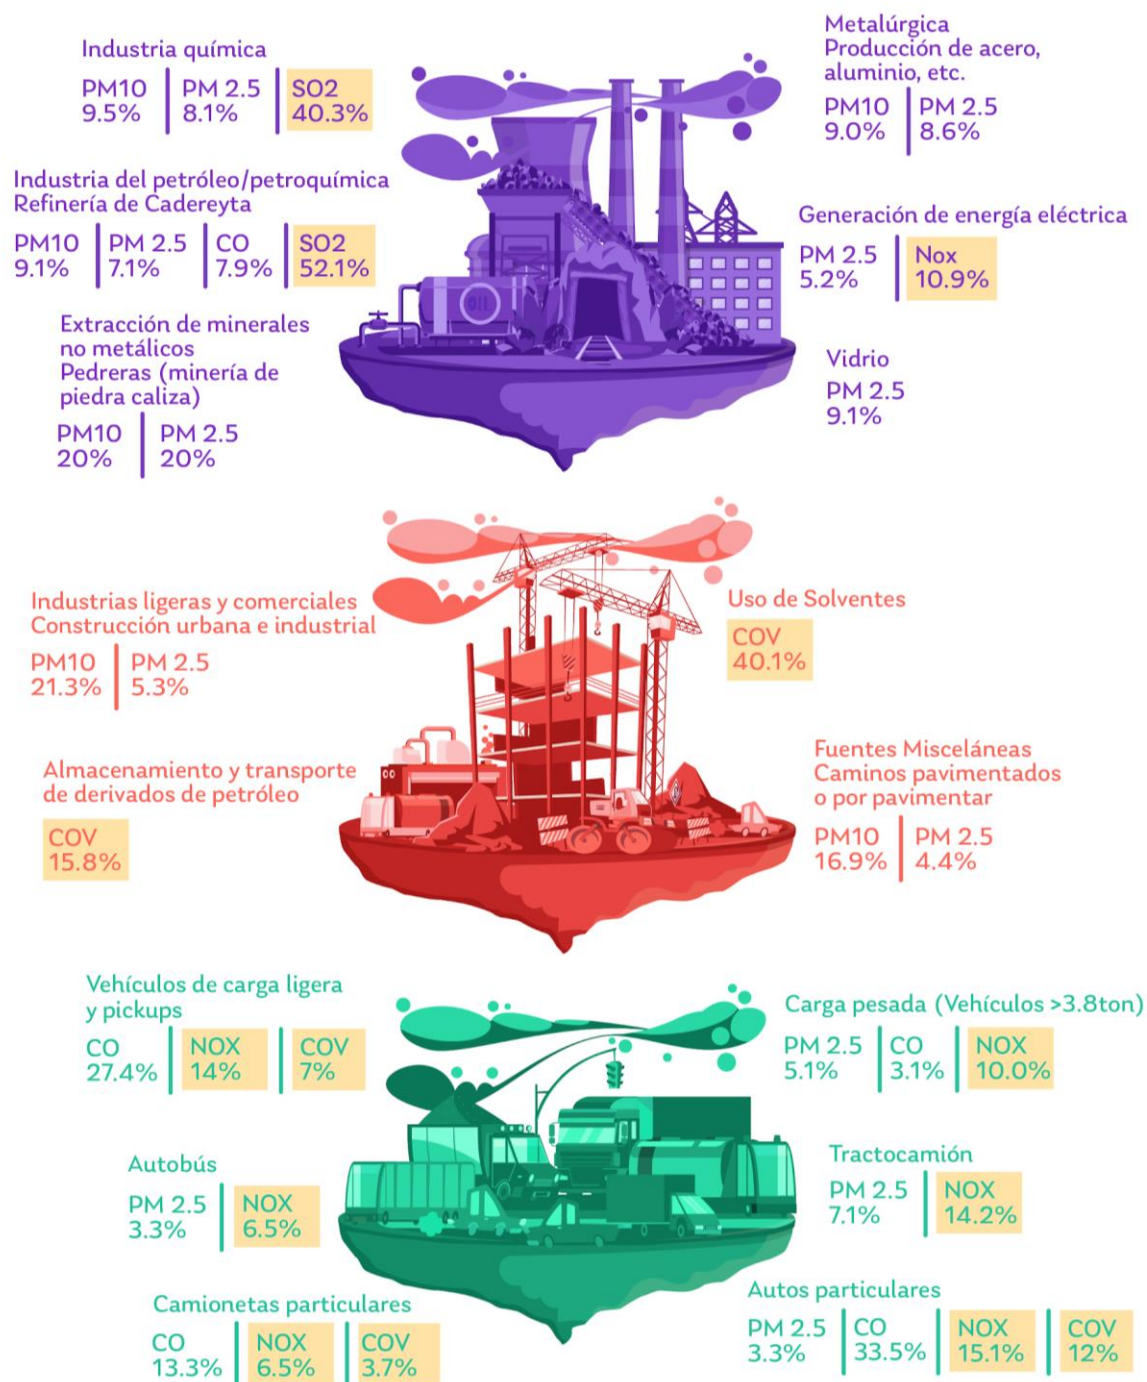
Industria química
PM10 9.5% | PM 2.5 8.1% | SO2 40.3%

Metalúrgica
Producción de acero, aluminio, etc.
PM10 9.0% | PM 2.5 8.6%

Industria del petróleo/petroquímica
Refinería de Cadereyta
PM10 9.1% | PM 2.5 7.1% | CO 7.9% | SO2 52.1%

Generación de energía eléctrica
PM 2.5 5.2% | Nox 10.9%

Extracción de minerales no metálicos
Pedreras (minería de piedra caliza)
PM10 20% | PM 2.5 20%

Vidrio
PM 2.5 9.1%

oil

Industrias ligeras y comerciales
Construcción urbana e industrial
PM10 21.3% | PM 2.5 5.3%

Uso de Solventes
COV 40.1%

Almacenamiento y transporte de derivados de petróleo
COV 15.8%

Fuentes Misceláneas
Caminos pavimentados o por pavimentar
PM10 16.9% | PM 2.5 4.4%

Vehículos de carga ligera y pickups
CO 27.4% | NOX 14% | COV 7%

Carga pesada (Vehículos >3.8ton)
PM 2.5 5.1% | CO 3.1% | NOX 10.0%

Autobús
PM 2.5 3.3% | NOX 6.5%

Tractocamión
PM 2.5 7.1% | NOX 14.2%

Camionetas particulares
CO 13.3% | NOX 6.5% | COV 3.7%

Autos particulares
PM 2.5 3.3% | CO 33.5% | NOX 15.1% | COV 12%